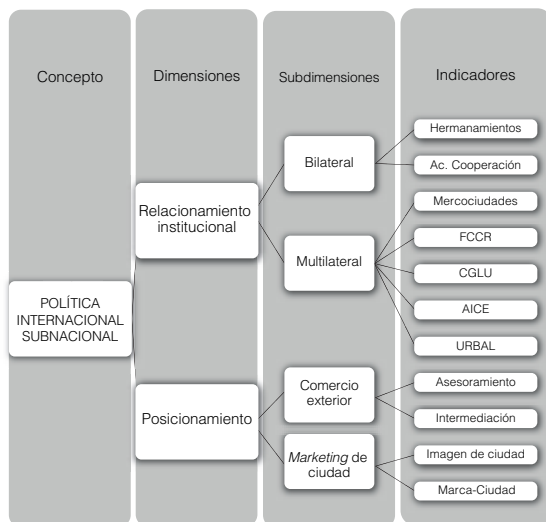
Concepto

Dimensiones

Subdimensiones

Indicadores

POLÍTICA INTERNACIONAL SUBNACIONAL

Relacionamiento institucional

Posicionamiento

Bilateral

Multilateral

Comercio exterior

Marketing de ciudad

Hermanamientos

Ac. Cooperación

Mercociudades

FCCR

CGLU

AICE

URBAL

Asesoramiento

Intermediación

Imagen de ciudad

Marca-Ciudad